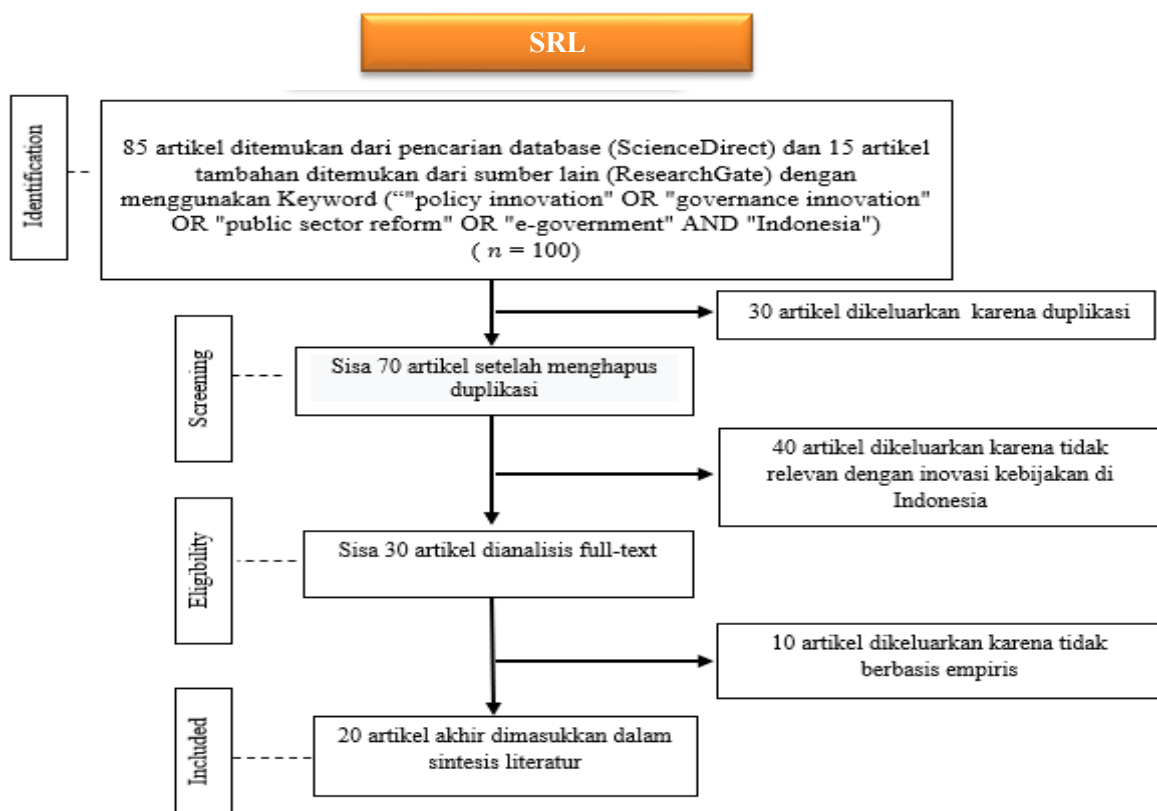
SRL

Identification

85 artikel ditemukan dari pencarian database (ScienceDirect) dan 15 artikel tambahan ditemukan dari sumber lain (ResearchGate) dengan menggunakan Keyword (“"policy innovation" OR "governance innovation" OR "public sector reform" OR "e-government" AND "Indonesia") ( $n = 100$)

30 artikel dikeluarkan karena duplikasi

Screening

Sisa 70 artikel setelah menghapus duplikasi

40 artikel dikeluarkan karena tidak relevan dengan inovasi kebijakan di Indonesia

Eligibility

Sisa 30 artikel dianalisis full-text

10 artikel dikeluarkan karena tidak berbasis empiris

Included

20 artikel akhir dimasukkan dalam sintesis literatur